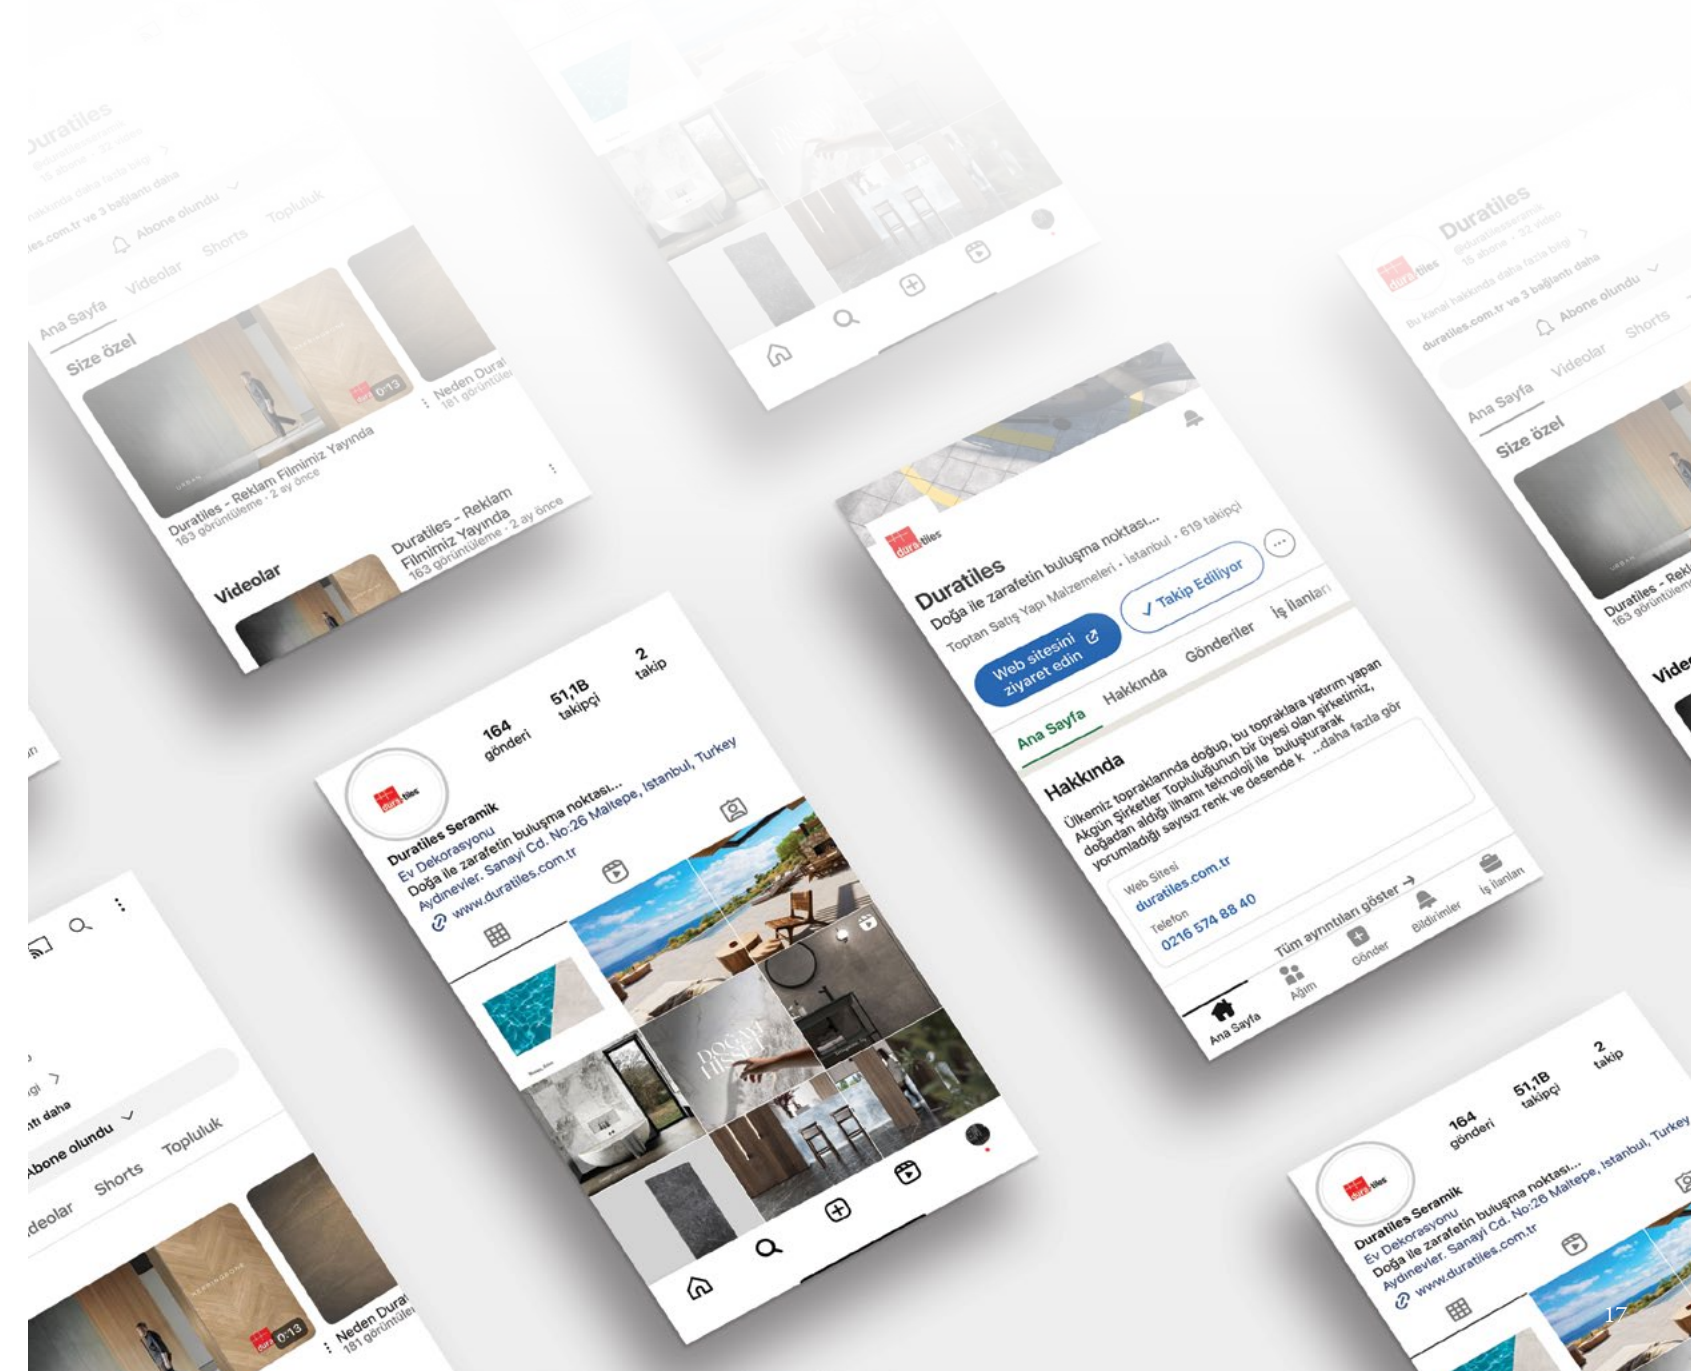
Duratiles
@duratilesseramik
15 abone · 32 video
hakkında daha fazla bilgi >
les.com.tr ve 3 bağlantı daha
Abone olundu
Ana Sayfa
Videolar
Shorts
Topluluk
Size özel
0:13
Duratiles - Reklam Filmimiz Yayında
163 görüntüleme · 2 ay önce
Neden Dura
181 görüntüle
Videolar
Duratiles - Reklam Filmimiz Yayında
163 görüntüleme · 2 ay önce

dura tiles
Duratiles
Doğa ile zarafetin buluşma noktası...
Toptan Satış Yapı Malzemeleri · İstanbul · 619 takipçi
Web sitesini ziyaret edin
✓ Takip Ediliyor
Ana Sayfa
Hakkında
Gönderiler
İş İlanları
Hakkında
Ülkemiz topraklarında doğup, bu topraklara yatırım yapan Akgün Şirketler Topluluğunun bir üyesi olan şirketimiz, doğadan aldığı ilhamı teknoloji ile buluşturarak yorumladığı sayısız renk ve desende k ...daha fazla gör
Web Sitesi
duratiles.com.tr
Telefon
0216 574 88 40
Tüm ayrıntıları göster →
Ana Sayfa
Ağım
Gönder
Bildirimler
İş İlanları

164
gönderi
51,1B
takipçi
2
takip
Duratiles Seramik
Ev Dekorasyonu
Doğa ile zarafetin buluşma noktası...
Aydınevler. Sanayi Cd. No:26 Maltepe, Istanbul, Turkey
www.duratiles.com.tr

Duratiles
@duratilesseramik
15 abone · 32 video
Bu kanal hakkında daha fazla bilgi >
duratiles.com.tr ve 3 bağlantı daha
Abone olundu
Ana Sayfa
Videolar
Shorts
Size özel
Duratiles - Rekl
163 görüntülem
Vide

Abone olundu
deolar
Shorts
Topluluk
0:13
Neden Dura
181 görüntüle

164
gönderi
51,1B
takipçi
2
takip
Duratiles Seramik
Ev Dekorasyonu
Doğa ile zarafetin buluşma noktası...
Aydınevler. Sanayi Cd. No:26 Maltepe, Istanbul, Turkey
www.duratiles.com.tr
17